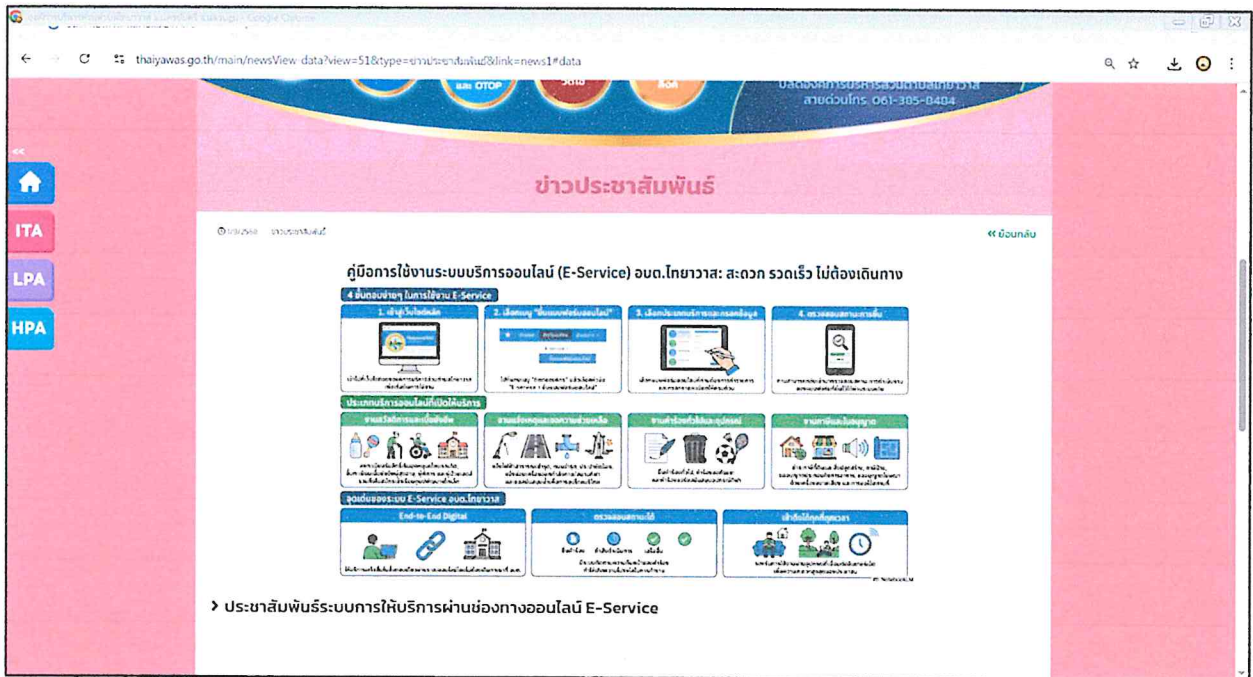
thaiyawas.go.th/main/newsView-data?view=51&type=ข่าวประชาสัมพันธ์&link=news1#data

และ OTOP

สายด่วนโทร. 061-385-8404

ข่าวประชาสัมพันธ์

ITA
LPA
HPA

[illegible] ข่าวประชาสัมพันธ์

« ย้อนกลับ

คู่มือการใช้งานระบบบริการออนไลน์ (E-Service) อบต.ไทยาวาส: สะดวก รวดเร็ว ไม่ต้องเดินทาง

4 ขั้นตอนง่ายๆ ในการใช้งาน E-Service

1. เข้าสู่เว็บไซต์หลัก

2. เลือกเมนู "ยื่นแบบฟอร์มออนไลน์"

3. เลือกประเภทบริการและกรอกข้อมูล

4. ตรวจสอบสถานะการยื่น

ประเภทบริการออนไลน์ที่เปิดให้บริการ

งานสวัสดิการและเบี้ยยังชีพ

งานแจ้งเหตุและขอความช่วยเหลือ

งานคำร้องทั่วไปและอุปกรณ์

งานภาษีและใบอนุญาต

จุดเด่นของระบบ E-Service อบต.ไทยาวาส

End-to-End Digital

ตรวจสอบสถานะได้

เข้าถึงได้ทุกที่ทุกเวลา

> ประชาสัมพันธ์ระบบการให้บริการผ่านช่องทางออนไลน์ E-Service